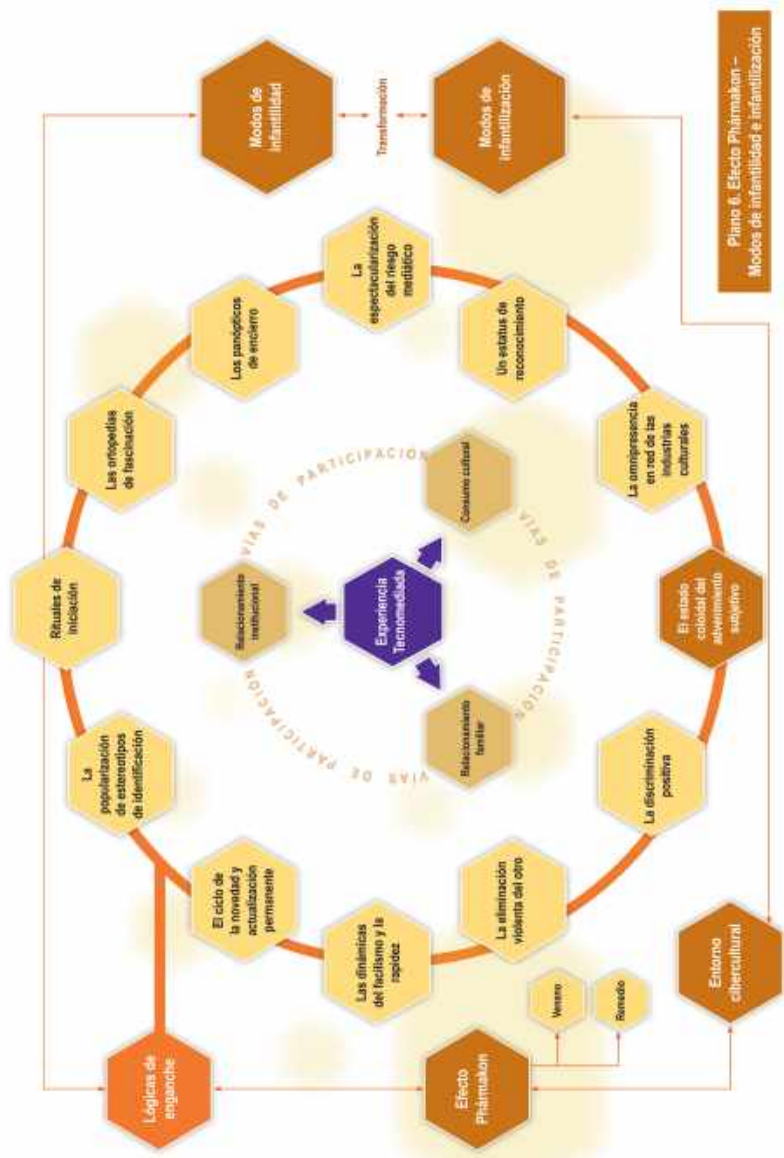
Plano 6. Efecto Phármakon – Modos de infantilidad e infantilización

Modos de infantilidad

Transformación

Modos de infantilización

La espectacularización del riesgo mediático

Los panópticos de encierro

Un estatus de reconocimiento

Las ortopedias de fascinación

La omnipresencia en red de las industrias culturales

Rituales de iniciación

El estado colonial del advenimiento subjetivo

La popularización de estereotipos de identificación

La discriminación positiva

El ciclo de la novedad y actualización permanente

La eliminación violenta del otro

Las dinámicas del facilismo y la rapidez

VÍAS DE PARTICIPACIÓN

VÍAS DE PARTICIPACIÓN

VÍAS DE PARTICIPACIÓN

Consumo cultural

Relacionamiento institucional

Experiencia Tecnomediada

Relacionamiento familiar

Lógicas de enganche

Efecto Phármakon

Veneno

Remedio

Entorno cibercultural